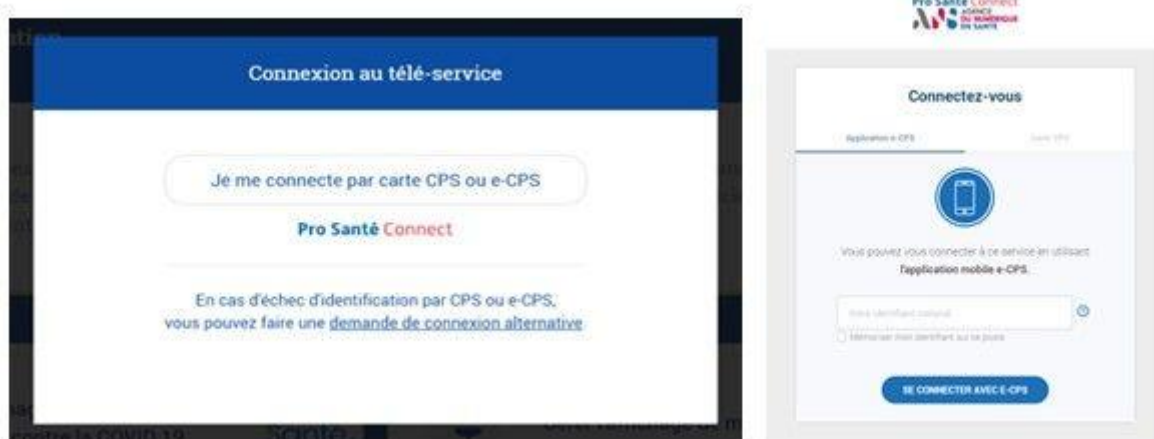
Connexion au télé-service

Je me connecte par carte CPS ou e-CPS

Pro Santé Connect

En cas d'échec d'identification par CPS ou e-CPS, vous pouvez faire une demande de connexion alternative

Pro Santé Connect
AGENCE DU NUMÉRIQUE EN SANTÉ

Connectez-vous

Application e-CPS
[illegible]

Vous pouvez vous connecter à ce service en utilisant l'application mobile e-CPS.

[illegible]

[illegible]

SE CONNECTER AVEC E-CPS

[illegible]

contre la COVID-19